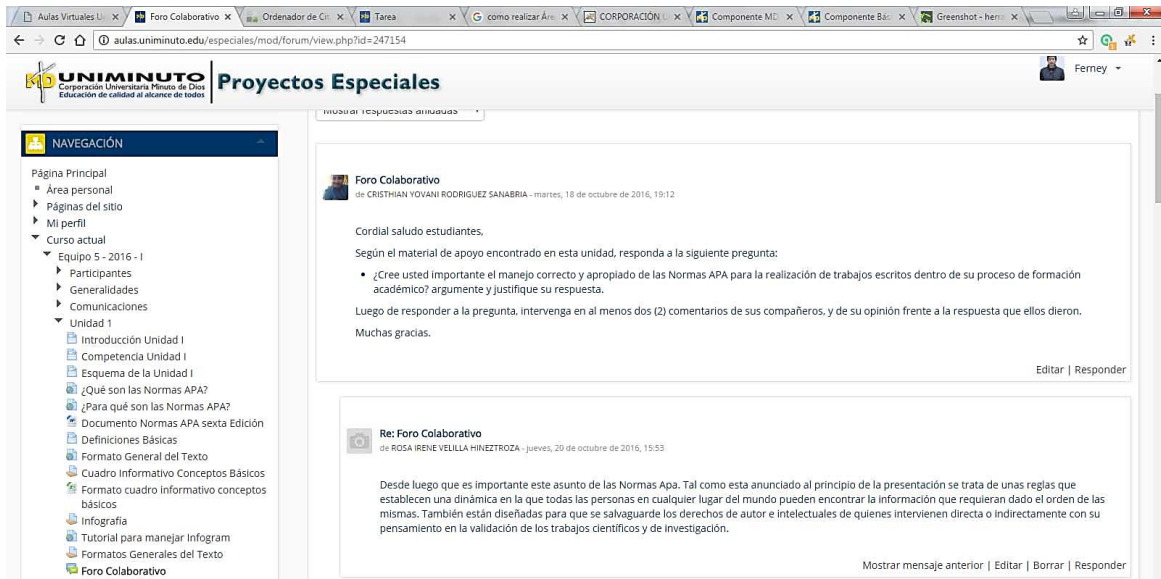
Aulas Virtuales U | Foro Colaborativo | Ordenador de Cit | Tarea | como realizar Áre | CORPORACIÓN U | Componente MD | Componente Bás | Greenshot - herra

aulas.uniminuto.edu/especiales/mod/forum/view.php?id=247154

UNIMINUTO Corporación Universitaria Minuto de Dios Educación de calidad al alcance de todos | Proyectos Especiales

Ferney

Mostrar respuestas anidadas

NAVEGACIÓN

Página Principal
Área personal
Páginas del sitio
Mi perfil
Curso actual
Equipo 5 - 2016 - I
Participantes
Generalidades
Comunicaciones
Unidad 1
Introducción Unidad I
Competencia Unidad I
Esquema de la Unidad I
¿Qué son las Normas APA?
¿Para qué son las Normas APA?
Documento Normas APA sexta Edición
Definiciones Básicas
Formato General del Texto
Cuadro Informativo Conceptos Básicos
Formato cuadro informativo conceptos básicos
Infografía
Tutorial para manejar Infogram
Formatos Generales del Texto
Foro Colaborativo

Foro Colaborativo
de CRISTHIAN YOVANI RODRIGUEZ SANABRIA - martes, 18 de octubre de 2016, 19:12

Cordial saludo estudiantes,

Según el material de apoyo encontrado en esta unidad, responda a la siguiente pregunta:

• ¿Cree usted importante el manejo correcto y apropiado de las Normas APA para la realización de trabajos escritos dentro de su proceso de formación académico? argumente y justifique su respuesta.

Luego de responder a la pregunta, intervenga en al menos dos (2) comentarios de sus compañeros, y de su opinión frente a la respuesta que ellos dieron.

Muchas gracias.

Editar | Responder

Re: Foro Colaborativo
de ROSA IRENE VELILLA HINEZTROZA - jueves, 20 de octubre de 2016, 15:53

Desde luego que es importante este asunto de las Normas Apa. Tal como esta anunciado al principio de la presentación se trata de unas reglas que establecen una dinámica en la que todas las personas en cualquier lugar del mundo pueden encontrar la información que requieran dado el orden de las mismas. También están diseñadas para que se salvaguarde los derechos de autor e intelectuales de quienes intervienen directa o indirectamente con su pensamiento en la validación de los trabajos científicos y de investigación.

Mostrar mensaje anterior | Editar | Borrar | Responder